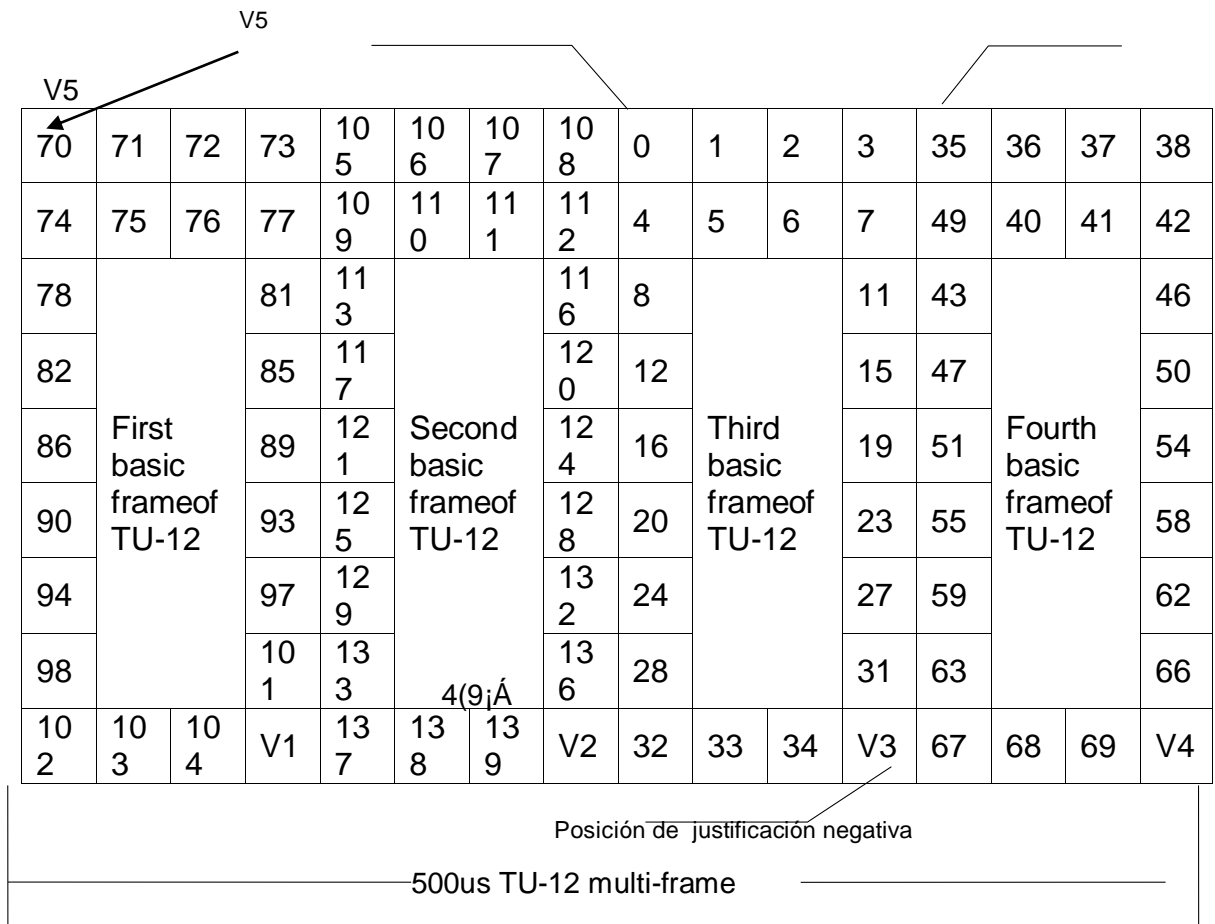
V5

V5

| 70 | 71 | 72 | 73 | 105 | 106 | 107 | 108 | 0 | 1 | 2 | 3 | 35 | 36 | 37 | 38 |
|---|---|---|---|---|---|---|---|---|---|---|---|---|---|---|---|
| 74 | 75 | 76 | 77 | 109 | 110 | 111 | 112 | 4 | 5 | 6 | 7 | 49 | 40 | 41 | 42 |
| 78 | First basic frameof TU-12 | | 81 | 113 | Second basic frameof TU-12 | | 116 | 8 | Third basic frameof TU-12 | | 11 | 43 | Fourth basic frameof TU-12 | | 46 |
| 82 | | | 85 | 117 | | | 120 | 12 | | | 15 | 47 | | | 50 |
| 86 | | | 89 | 121 | | | 124 | 16 | | | 19 | 51 | | | 54 |
| 90 | | | 93 | 125 | | | 128 | 20 | | | 23 | 55 | | | 58 |
| 94 | | | 97 | 129 | | | 132 | 24 | | | 27 | 59 | | | 62 |
| 98 | | | 101 | 133 | 4(9¡Á | | 136 | 28 | | | 31 | 63 | | | 66 |
| 102 | 103 | 104 | V1 | 137 | 138 | 139 | V2 | 32 | 33 | 34 | V3 | 67 | 68 | 69 | V4 |

Posición de justificación negativa

500us TU-12 multi-frame